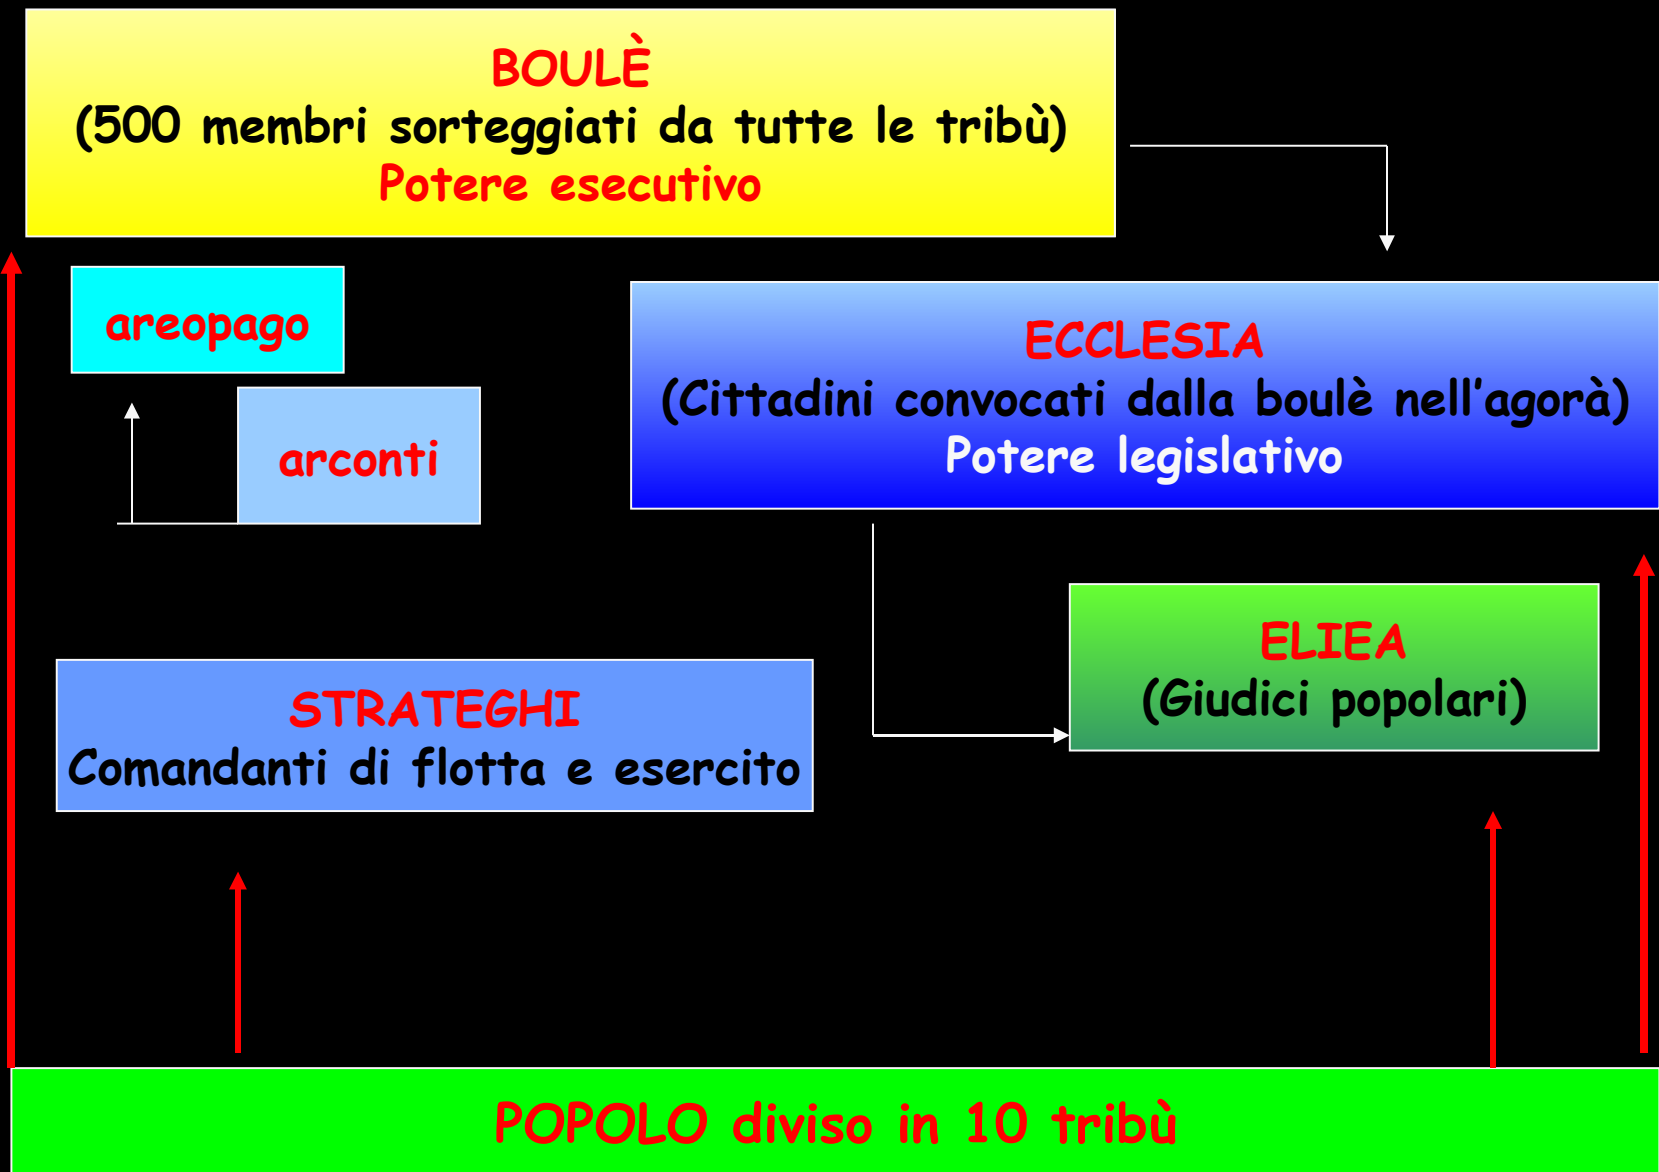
BOULÈ
(500 membri sorteggiati da tutte le tribù)
Potere esecutivo

areopago

arconti

ECCLESIA
(Cittadini convocati dalla boulè nell'agorà)
Potere legislativo

ELIEA
(Giudici popolari)

STRATEGHI
Comandanti di flotta e esercito

POPOLO diviso in 10 tribù